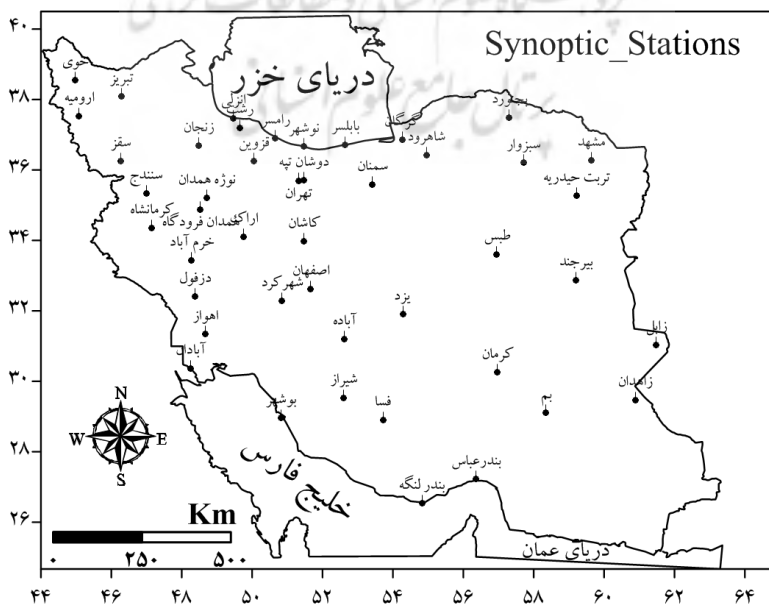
Synoptic_Stations

دریای خزر

خوی
تبریز
ارومیه
زنجان
انزلی
رشت
رامسر
نوشهر
بابلسر
گرگان
بجنورد
شاهرود
سبزوار
مشهد
سقز
قزوین
سمنان
دوشان تپه
تهران
تربت حیدریه
سنندج
نوژه همدان
همدان فرودگاه
کرمانشاه
اراک
خرم آباد
کاشان
طبس
بیرجند
دزفول
اصفهان
شهرکرد
یزد
اهواز
آباده
زابل
آبادان
کرمان
زاهدان
شیراز
بم
بوشهر
فسا
خلیج فارس
بندرعباس
بندرلنگه
دریای عمان

N
W
E
S

Km
۰ ۲۵۰ ۵۰۰

۴۰
۳۸
۳۶
۳۴
۳۲
۳۰
۲۸
۲۶

۴۴ ۴۶ ۴۸ ۵۰ ۵۲ ۵۴ ۵۶ ۵۸ ۶۰ ۶۲ ۶۴